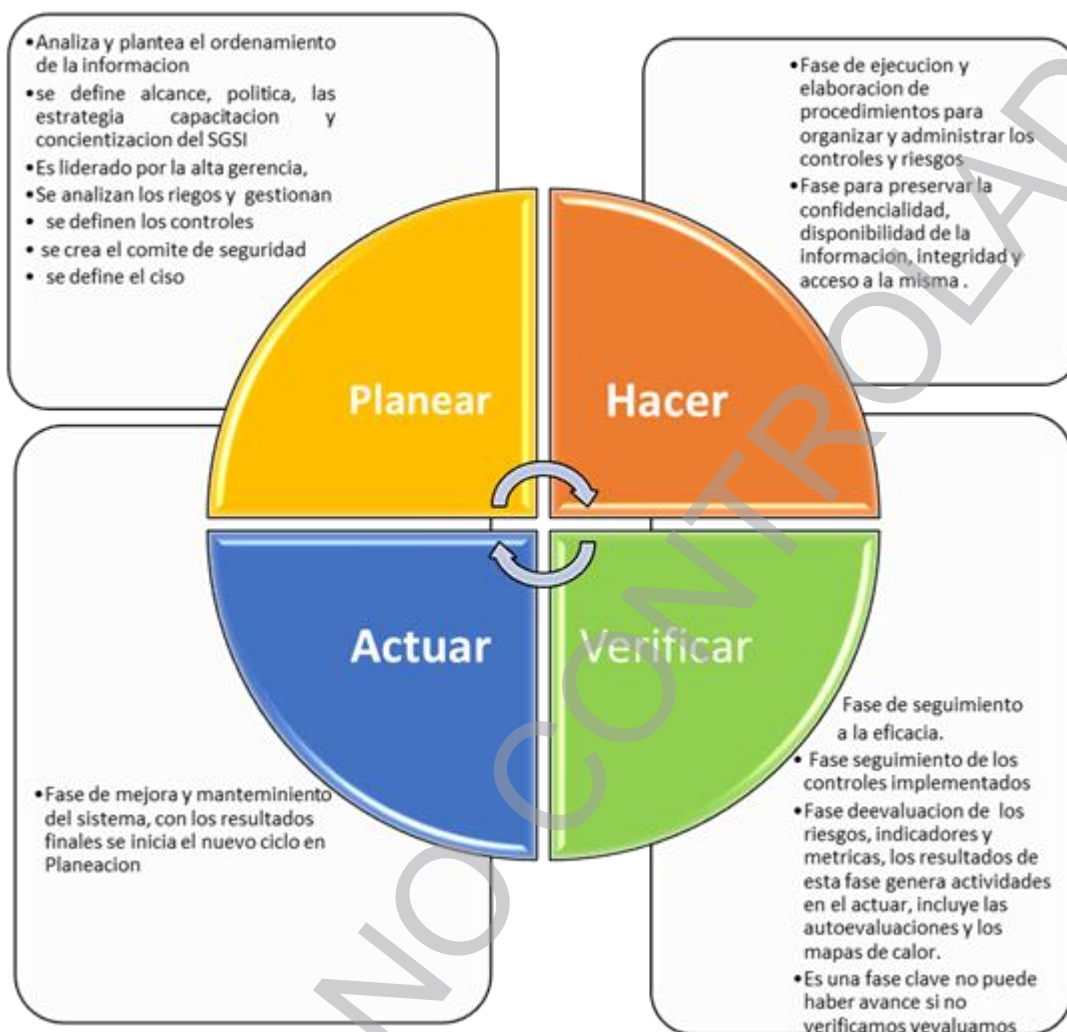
•Analiza y plantea el ordenamiento de la informacion
•se define alcance, politica, las estrategia capacitacion y concientizacion del SGSI
•Es liderado por la alta gerencia,
•Se analizan los riegos y gestionan
• se definen los controles
• se crea el comite de seguridad
• se define el ciso

•Fase de ejecucion y elaboracion de procedimientos para organizar y administrar los controles y riesgos
•Fase para preservar la confidencialidad, disponibilidad de la informacion, integridad y acceso a la misma .

Planear

Hacer

Actuar

Verificar

•Fase de mejora y manteminiento del sistema, con los resultados finales se inicia el nuevo ciclo en Planeacion

Fase de seguimiento a la eficacia.
• Fase seguimiento de los controles implementados
•Fase deevaluacion de los riesgos, indicadores y metricas, los resultados de esta fase genera actividades en el actuar, incluye las autoevaluaciones y los mapas de calor.
•Es una fase clave no puede haber avance si no verificamos yevaluamos

NO CONTROLADA